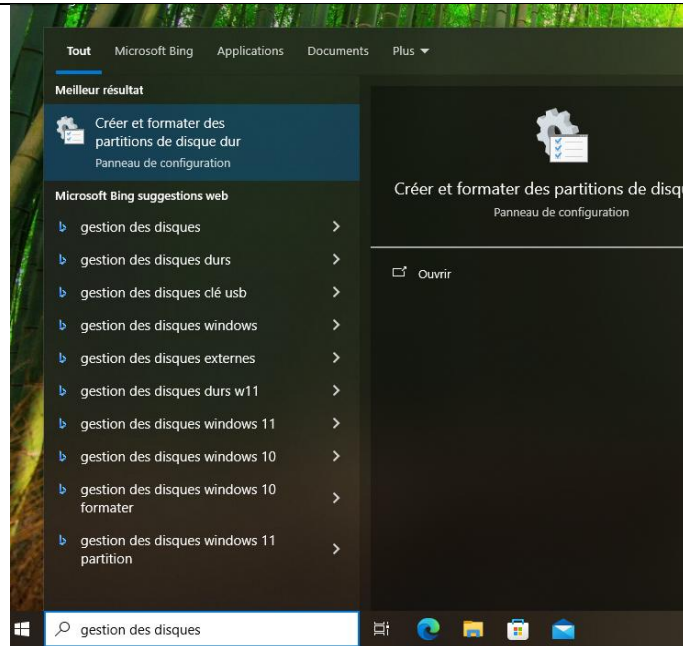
Tout Microsoft Bing Applications Documents Plus

Meilleur résultat

Créer et formater des partitions de disque dur
Panneau de configuration

Microsoft Bing suggestions web

gestion des disques

gestion des disques durs

gestion des disques clé usb

gestion des disques windows

gestion des disques externes

gestion des disques durs w11

gestion des disques windows 11

gestion des disques windows 10

gestion des disques windows 10 formater

gestion des disques windows 11 partition

Créer et formater des partitions de disq
Panneau de configuration

Ouvrir

gestion des disques